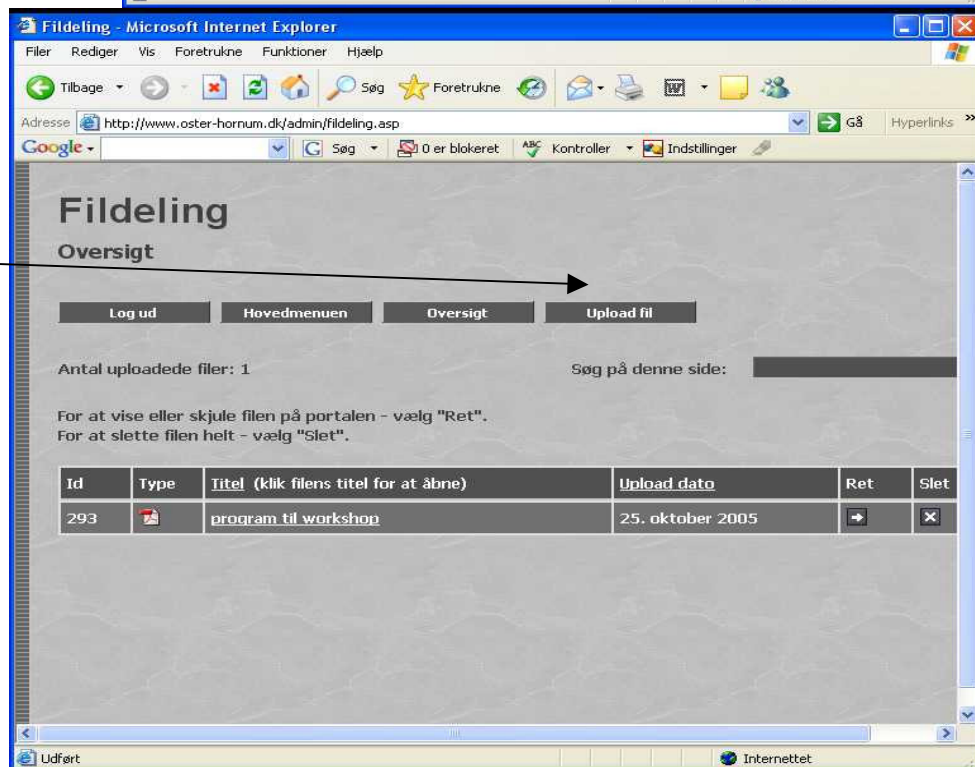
Fildeling - Microsoft Internet Explorer

Filer Rediger Vis Foretrukne Funktioner Hjælp

Tilbage Søg Foretrukne

Adresse http://www.oster-hornum.dk/admin/fildeling.asp Gå Hyperlinks

Google Søg 0 er blokeret Kontroller Indstillinger

Fildeling

Oversigt

Log ud Hovedmenuen Oversigt Upload fil

Antal uploadede filer: 1

Søg på denne side:

For at vise eller skjule filen på portalen - vælg "Ret".
For at slette filen helt - vælg "Slet".

| Id | Type | Titel (klik filens titel for at åbne) | Upload dato | Ret | Slet |
|---|---|---|---|---|---|
| 293 | | program til workshop | 25. oktober 2005 | | |

Udført

Internettet